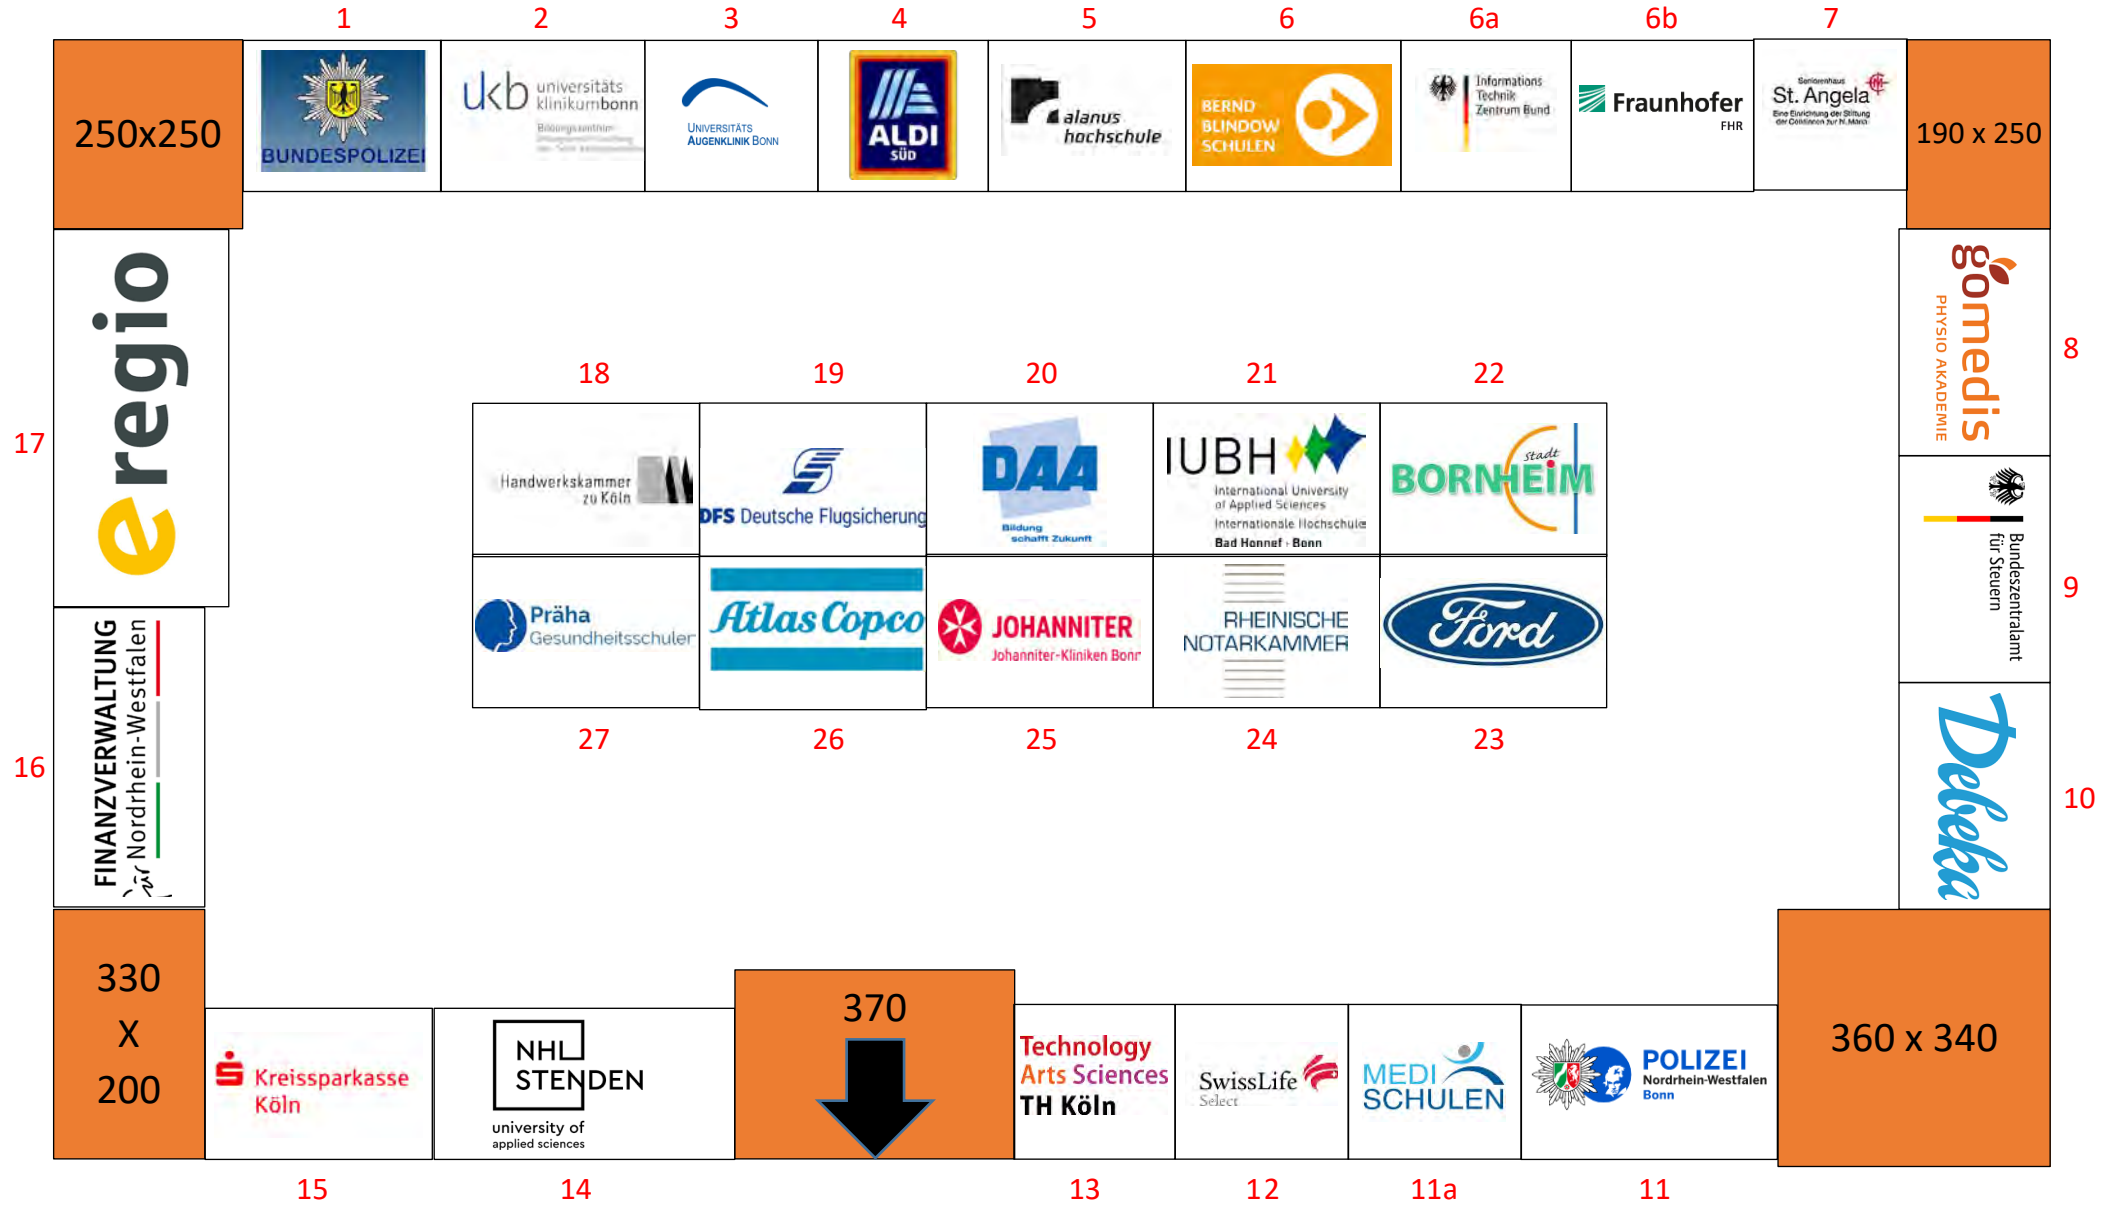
1 2 3 4 5 6 6a 6b 7

250x250

BUNDESPOLIZEI

ukb universitäts klinikumbonn

Universitäts Augenklinik Bonn

ALDI SÜD

alanus hochschule

BERND BLINDOW SCHULEN

Informations Technik Zentrum Bund

Fraunhofer FHR

St. Angela

190 x 250

17

e regio

8

gomedis PHYSIO AKADEMIE

9

Bundeszentralamt für Steuern

10

Debeka

16

FINANZVERWALTUNG Nordrhein-Westfalen

18 19 20 21 22

Handwerkskammer zu Köln

DFS Deutsche Flugsicherung

DAA Bildung schafft Zukunft

IUBH International University of Applied Sciences Internationale Hochschule Bad Honnef · Bonn

Stadt BORNHEIM

Präha Gesundheitsschulen

Atlas Copco

JOHANNITER Johanniter-Kliniken Bonn

RHEINISCHE NOTARKAMMER

Ford

27 26 25 24 23

330 X 200

370

360 x 340

Kreissparkasse Köln

NHL STENDEN university of applied sciences

Technology Arts Sciences TH Köln

SwissLife Select

MEDI SCHULEN

POLIZEI Nordrhein-Westfalen Bonn

15 14 13 12 11a 11